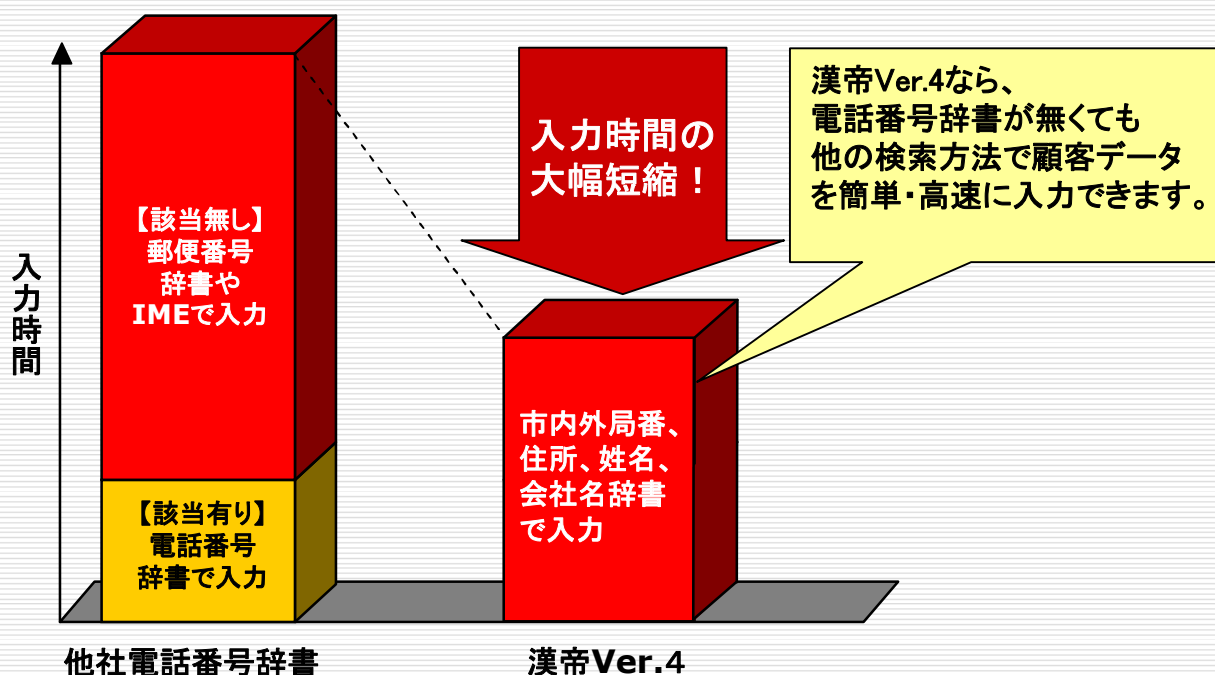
入力時間

【該当無し】
郵便番号
辞書や
IMEで入力

【該当有り】
電話番号
辞書で入力

入力時間の
大幅短縮！

漢帝Ver.4なら、
電話番号辞書が無くても
他の検索方法で顧客データ
を簡単・高速に入力できます。

市内外局番、
住所、姓名、
会社名辞書
で入力

他社電話番号辞書

漢帝Ver.4